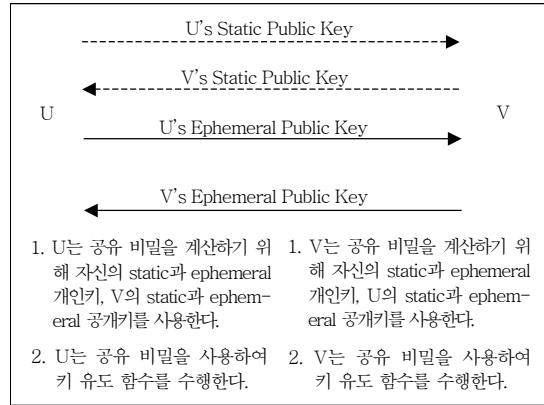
U's Static Public Key

V's Static Public Key

U

V

U's Ephemeral Public Key

V's Ephemeral Public Key

1. U는 공유 비밀을 계산하기 위해 자신의 static과 ephemeral 개인키, V의 static과 ephemeral 공개키를 사용한다.

2. U는 공유 비밀을 사용하여 키 유도 함수를 수행한다.

1. V는 공유 비밀을 계산하기 위해 자신의 static과 ephemeral 개인키, U의 static과 ephemeral 공개키를 사용한다.

2. V는 공유 비밀을 사용하여 키 유도 함수를 수행한다.